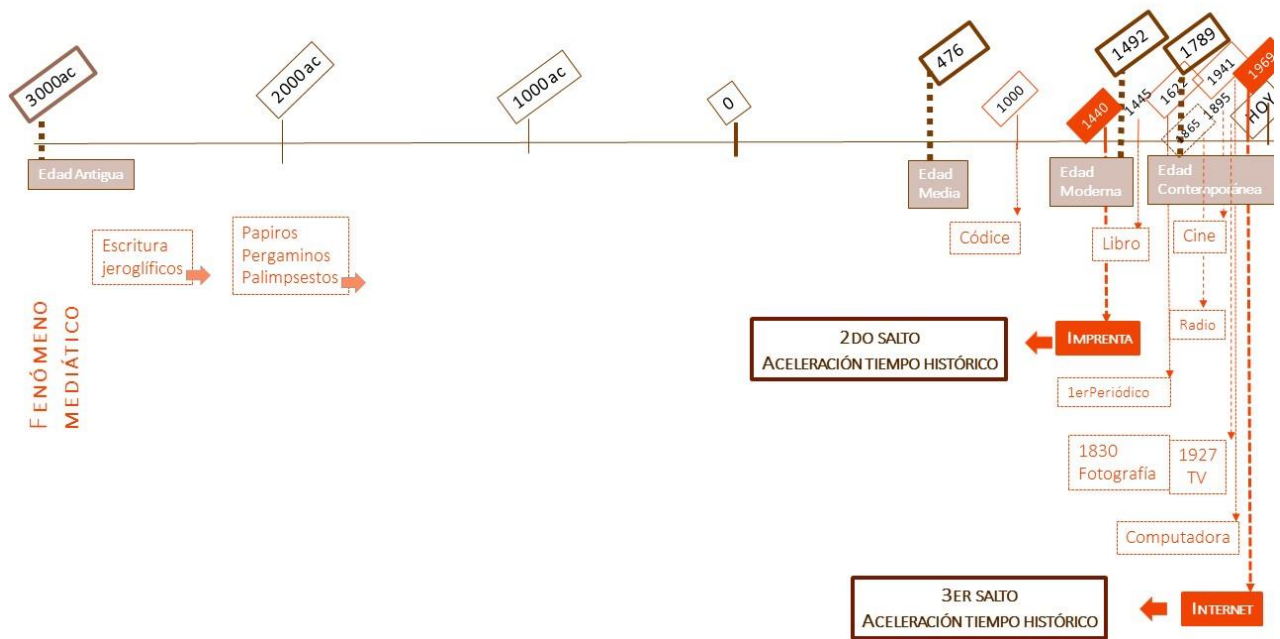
3000ac
2000ac
1000ac
0
476
1000
1440
1492
1445
1789
162
1941
1969
1865
1895
HOY

Edad Antigua
Edad Media
Edad Moderna
Edad Contemporánea

Escritura jeroglíficos
Papiros Pergaminos Palimpsestos
Códice
Libro
Cine
Radio

FENÓMENO MEDIÁTICO

2DO SALTO
ACELERACIÓN TIEMPO HISTÓRICO

IMPRENTA

1erPeriódico

1830 Fotografía
1927 TV

Computadora

3ER SALTO
ACELERACIÓN TIEMPO HISTÓRICO

INTERNET